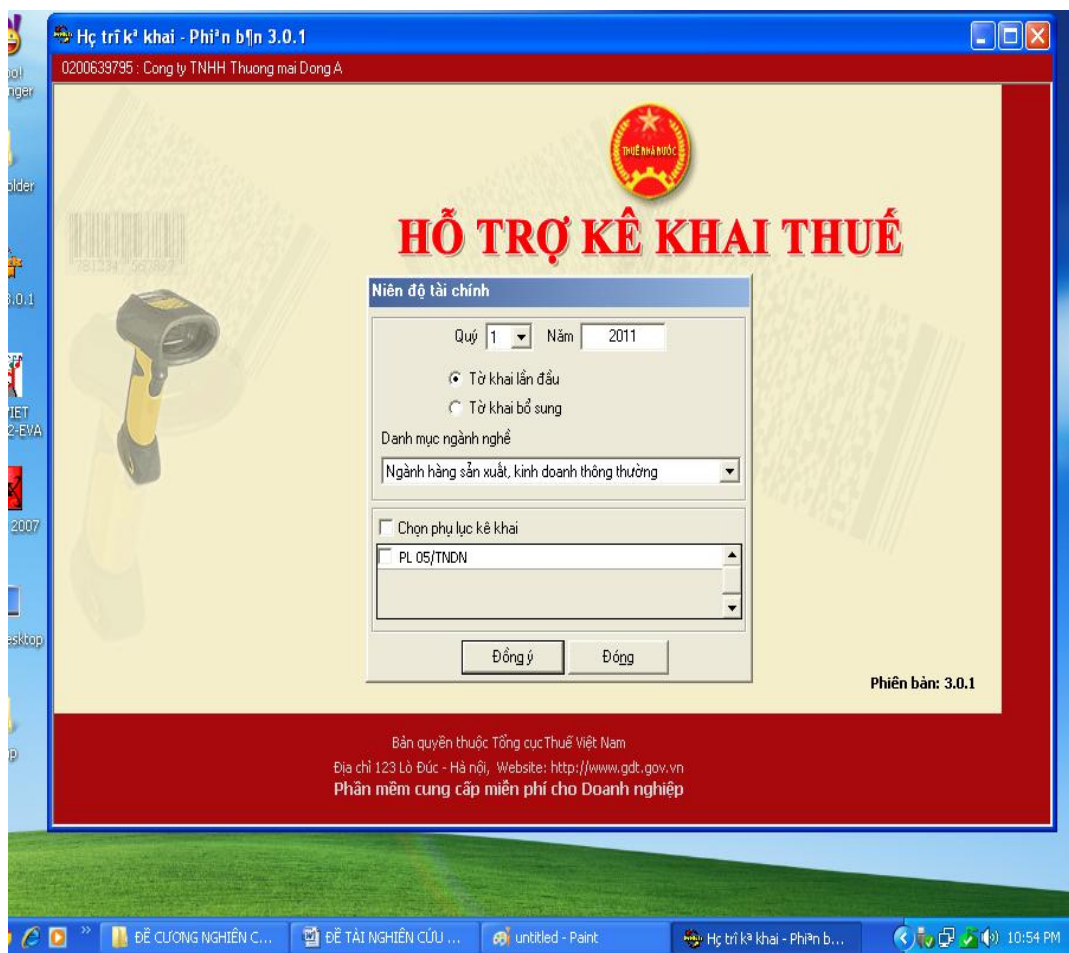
Hç trî k³ khai - Phi³n b¶n 3.0.1

0200639795 : Cong ty TNHH Thuong mai Dong A

THUẾ NHÀ NƯỚC

HỖ TRỢ KÊ KHAI THUẾ

Niên độ tài chính

Quý 1 Năm 2011

Tờ khai lần đầu

Tờ khai bổ sung

Danh mục ngành nghề

Ngành hàng sản xuất, kinh doanh thông thường

Chọn phụ lục kê khai

PL 05/TNDN

Đồng ý

Đóng

Phiên bản: 3.0.1

Bản quyền thuộc Tổng cục Thuế Việt Nam

Địa chỉ 123 Lò Đúc - Hà nội, Website: http://www.gdt.gov.vn

Phần mềm cung cấp miễn phí cho Doanh nghiệp

ool
nger
older
3.0.1
IET
2-EVA
2007
esktop
p

ĐỀ CƯƠNG NGHIÊN C...

ĐỀ TÀI NGHIÊN CỨU ...

untitled - Paint

Hç trî k³ khai - Phi³n b...

10:54 PM